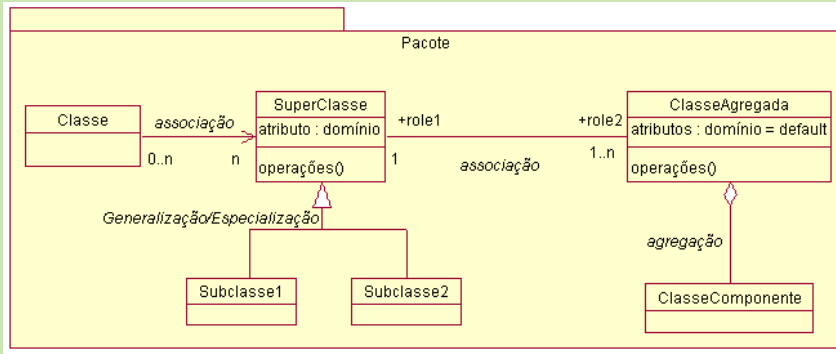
Pacote

Classe

associação

0..n

n

SuperClasse

atributo : domínio

operações()

+role1

1

associação

+role2

1..n

ClasseAgregada

atributos : domínio = default

operações()

Generalização/Especialização

Subclasse1

Subclasse2

agregação

ClasseComponente